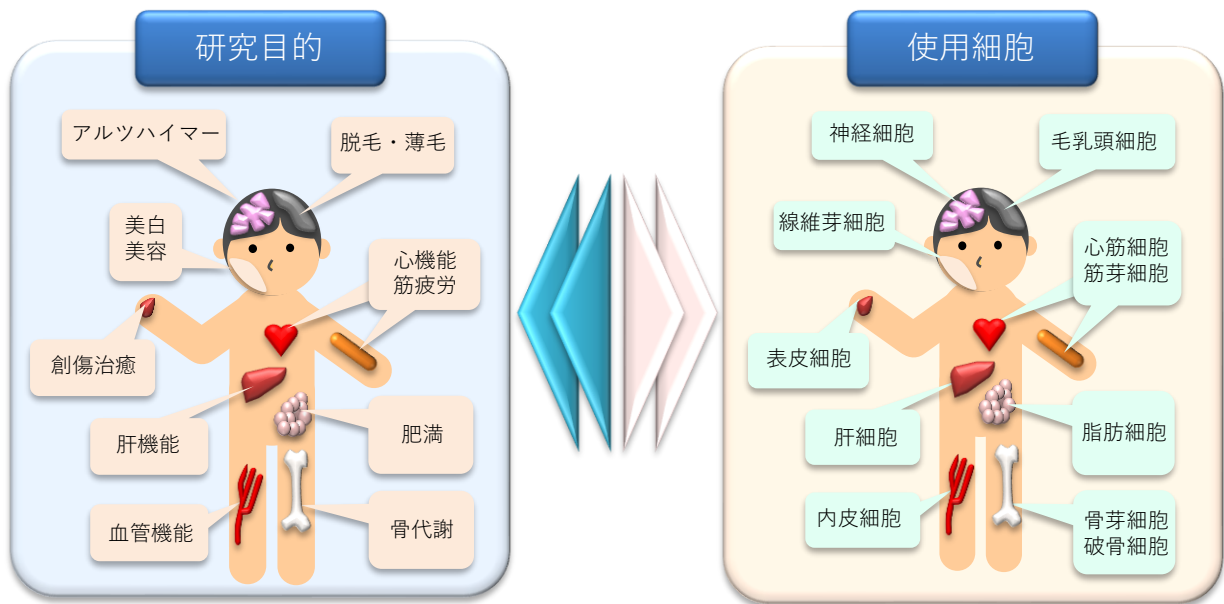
研究目的

アルツハイマー

脱毛・薄毛

美白
美容

心機能
筋疲労

創傷治癒

肝機能

肥満

血管機能

骨代謝

使用細胞

神経細胞

毛乳頭細胞

線維芽細胞

心筋細胞
筋芽細胞

表皮細胞

肝細胞

脂肪細胞

内皮細胞

骨芽細胞
破骨細胞